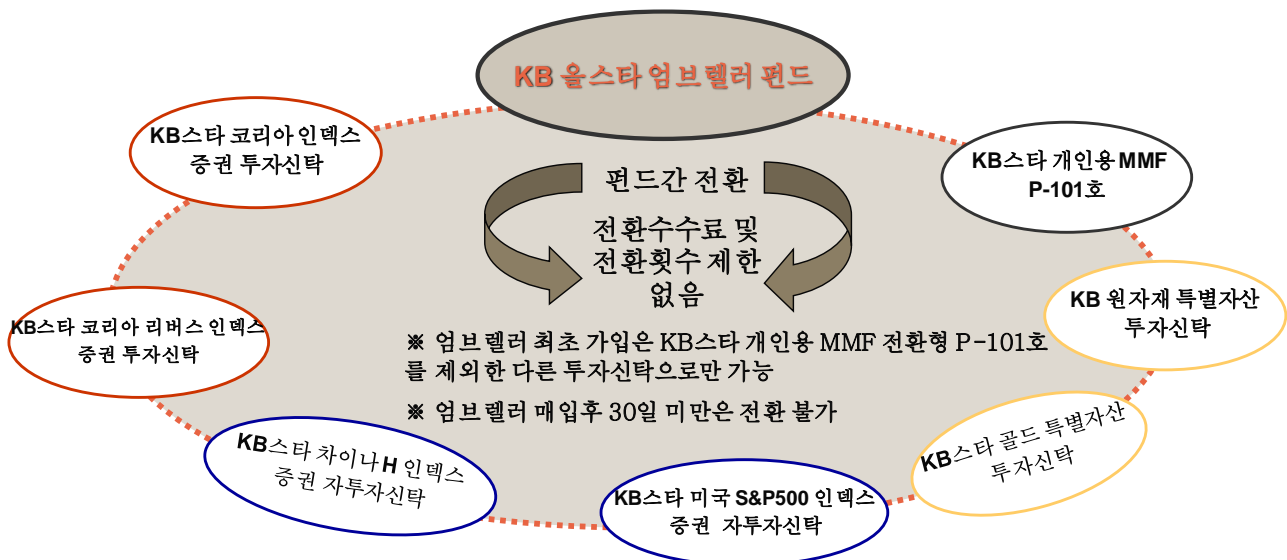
KB 올스타 엄브렐러 펀드

KB스타 코리아인덱스 증권 투자신탁

KB스타 개인용 MMF P-101호

펀드간 전환

전환수수료 및 전환횟수 제한 없음

KB 원자재 특별자산 투자신탁

KB스타 코리아 리버스 인덱스 증권 투자신탁

※ 엄브렐러 최초 가입은 KB스타 개인용 MMF 전환형 P-101호를 제외한 다른 투자신탁으로만 가능

※ 엄브렐러 매입후 30일 미만은 전환 불가

KB스타 차이나H 인덱스 증권 자투자신탁

KB스타 골드 특별자산 투자신탁

KB스타 미국 S&P500 인덱스 증권 자투자신탁